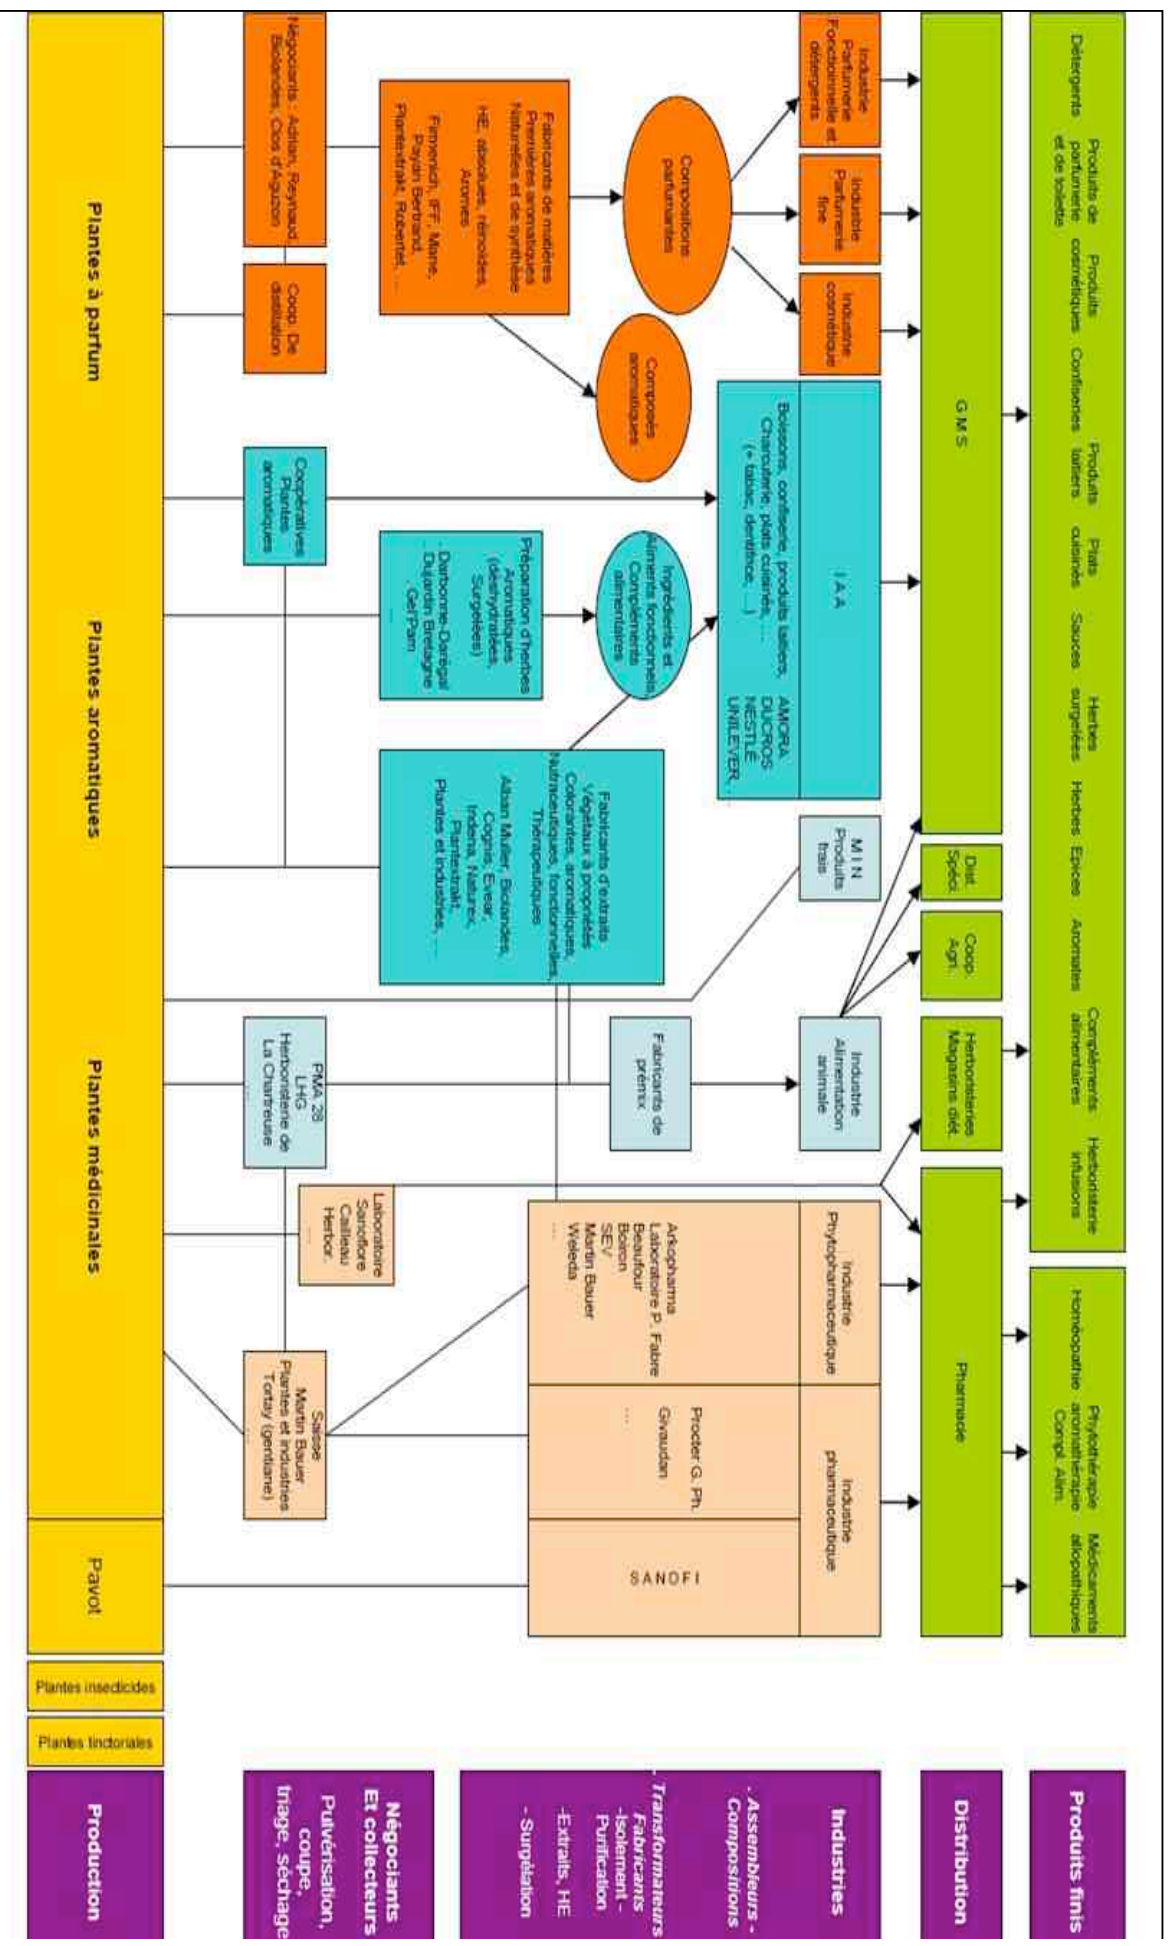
Produits finis

Détergents

Produits de parfumerie et de toilette

Produits cosmétiques

Confiseries

Produits laitiers

Plats cuisinés

Sauces

Herbes surgelées

Herbes

Epices

Aromates

Compléments alimentaires

Herboristerie infusions

Homéopathie

Phytothérapie aromathérapie Compl. Alim.

Médicaments allopathiques

Distribution

G M S

Dist. Spéci.

Coop. Agri.

Herboristeries Magasins diét.

Pharmacie

Industries

- Assembleurs - Compositions

- Transformateurs Fabricants -Isolement - Purification -Extraits, HE - Surgélation

Industrie Parfumerie Fonctionnelle et détergents

Industrie Parfumerie fine

Industrie cosmétique

I A A

Boissons, confiserie, produits laitiers, Charcuterie, plats cuisinés, … (+ tabac, dentifrice, …)

AMORA DUCROS NESTLE UNILEVER …

MIN Produits frais

Industrie Alimentation animale

Industrie Phytopharmaceutique

Industrie pharmaceutique

Compositions parfumantes

Composés aromatiques

Ingrédients et Aliments fonctionnels Compléments alimentaires

Fabricants de matières Premières aromatiques Naturelles et de synthèse HE, absolues, résinoïdes, Arômes Firmenich, IFF, Mane, Payan Bertrand, Plantextrakt, Robertet, …

Préparation d'herbes Aromatiques (déshydratées, Surgelées) Darbonne-Darégal Dujardin Bretagne Gel'Pam …

Fabricants d'extraits Végétaux à propriétés Colorantes, aromatiques, Nutraceutiques, fonctionnelles, Thérapeutiques Adrian Muller, Biolandes, Cognis, Evear, Indena, Naturex, Plantextrakt, Plantes et industries, …

Fabricants de prémix

Arkopharma Laboratoire P. Fabre Beaufour Boiron SEV Martin Bauer Weleda …

Procter G. Ph. Givaudan …

SANOFI

Négociants Et collecteurs

Pulvérisation, coupe, triage, séchage

Négociants : Adrian, Reynaud Biolandes, Clos d'Aguzon

Coop. De distillation

Coopératives Plantes aromatiques

PMA 28 LHG Herboristerie de La Chartreuse …

Laboratoire Sanoflore Cailleau Herbor. …

Salsse Martin Bauer Plantes et industries Tortay (gentiane) …

Production

Plantes à parfum

Plantes aromatiques

Plantes médicinales

Pavot

Plantes insecticides

Plantes tinctoriales